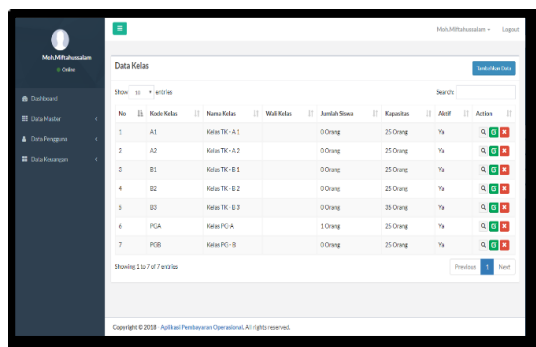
Moh.Miftahussalam ▾ Logout

Moh.Miftahussalam
● Online

Dashboard
Data Master
Data Pengguna
Data Keuangan

Data Kelas

Tambahkan Data

Show 10 entries

Search:

| No | Kode Kelas | Nama Kelas | Wali Kelas | Jumlah Siswa | Kapasitas | Aktif | Action |
|---|---|---|---|---|---|---|---|
| 1 | A1 | Kelas TK - A 1 | | 0 Orang | 25 Orang | Ya | |
| 2 | A2 | Kelas TK - A 2 | | 0 Orang | 25 Orang | Ya | |
| 3 | B1 | Kelas TK - B 1 | | 0 Orang | 25 Orang | Ya | |
| 4 | B2 | Kelas TK - B 2 | | 0 Orang | 25 Orang | Ya | |
| 5 | B3 | Kelas TK - B 3 | | 0 Orang | 35 Orang | Ya | |
| 6 | PGA | Kelas PG - A | | 1 Orang | 25 Orang | Ya | |
| 7 | PGB | Kelas PG - B | | 0 Orang | 25 Orang | Ya | |

Showing 1 to 7 of 7 entries

Previous 1 Next

Copyright © 2018 - Aplikasi Pembayaran Operasional. All rights reserved.